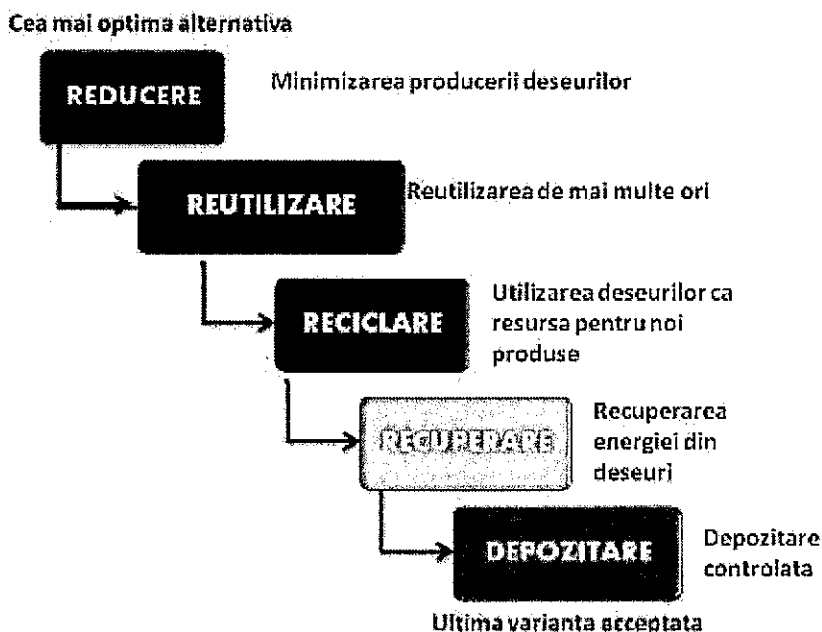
Cea mai optima alternativa

REDUCERE

Minimizarea producerii deseurilor

REUTILIZARE

Reutilizarea de mai multe ori

RECICLARE

Utilizarea deseurilor ca resursa pentru noi produse

RECUPERARE

Recuperarea energiei din deseuri

DEPOZITARE

Depozitare controlata

Ultima varianta acceptata